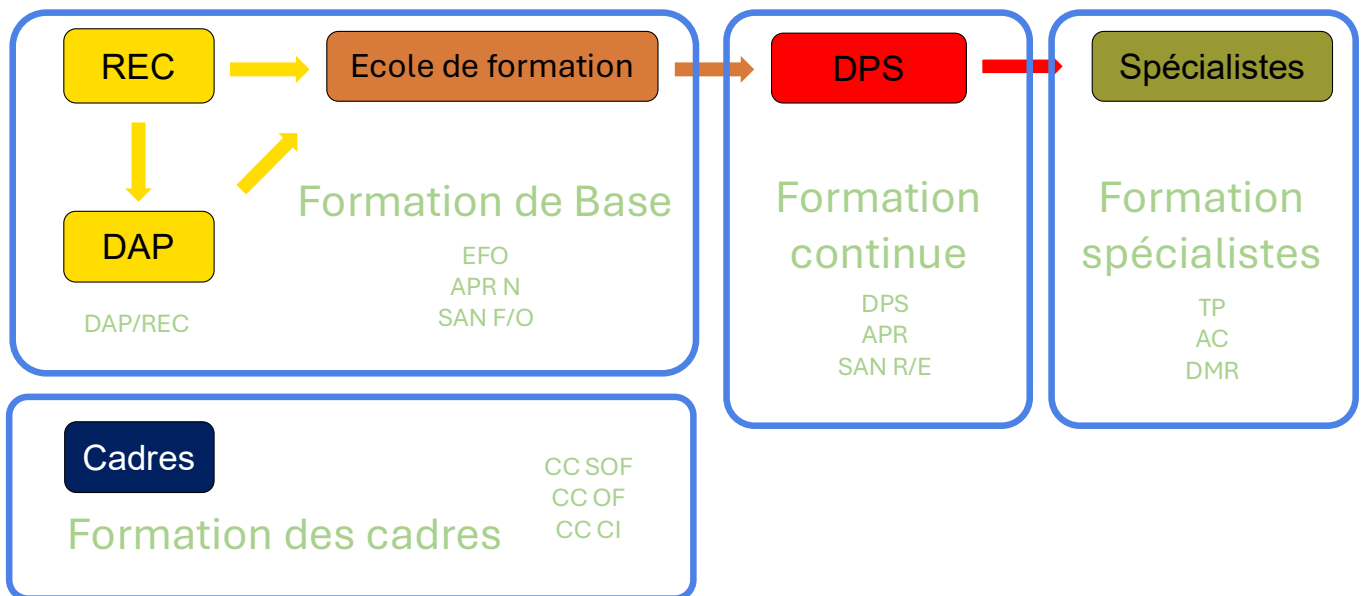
REC

Ecole de formation

DAP

Formation de Base

EFO
APR N
SAN F/O

DAP/REC

DPS

Formation continue

DPS
APR
SAN R/E

Spécialistes

Formation spécialistes

TP
AC
DMR

Cadres

Formation des cadres

CC SOF
CC OF
CC CI